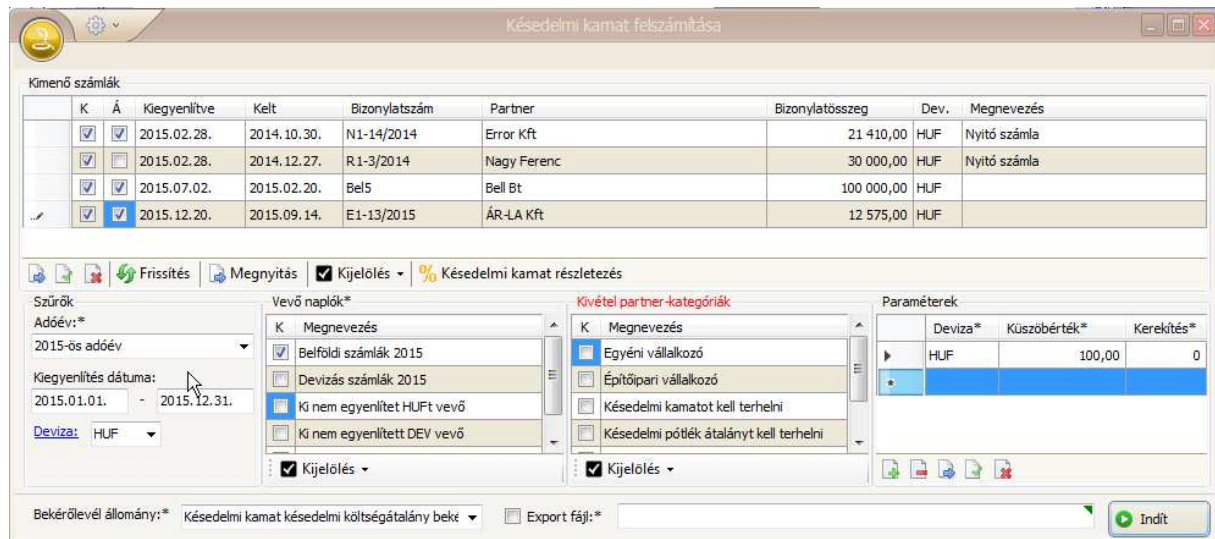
Késedelmi kamat felszámítása

Kimenő számlák

| | K | Á | Kiegyenlítve | Kelt | Bizonylatszám | Partner | Bizonylatösszeg | Dev. | Megnevezés |
|---|---|---|---|---|---|---|---|---|---|
| | ☑ | ☑ | 2015.02.28. | 2014.10.30. | N1-14/2014 | Error Kft | 21 410,00 | HUF | Nyitó számla |
| | ☑ | ☐ | 2015.02.28. | 2014.12.27. | R1-3/2014 | Nagy Ferenc | 30 000,00 | HUF | Nyitó számla |
| | ☑ | ☑ | 2015.07.02. | 2015.02.20. | Bel5 | Bell Bt | 100 000,00 | HUF | |
| | ☑ | ☑ | 2015.12.20. | 2015.09.14. | E1-13/2015 | ÁR-LA Kft | 12 575,00 | HUF | |

Frissítés | Megnyitás | Kijelölés | Késedelmi kamat részletezés

Szűrők
Adóév:*
2015-ös adóév
Kiegyenlítés dátuma:
2015.01.01. - 2015.12.31.
Deviza: HUF

Vevő naplók*

| K | Megnevezés |
|---|---|
| ☑ | Belföldi számlák 2015 |
| ☐ | Devizás számlák 2015 |
| ☐ | Ki nem egyenlítet HUFt vevő |
| ☐ | Ki nem egyenlített DEV vevő |

Kijelölés

Kivétel partner-kategóriák

| K | Megnevezés |
|---|---|
| ☐ | Egyéni vállalkozó |
| ☐ | Építőipari vállalkozó |
| ☐ | Késedelmi kamatot kell terhelni |
| ☐ | Késedelmi pótlék átalányt kell terhelni |

Kijelölés

Paraméterek

| | Deviza* | Küszöbérték* | Kerekítés* |
|---|---|---|---|
| ▶ | HUF | 100,00 | 0 |
| * | | | |

Bekérőlevél állomány:* Késedelmi kamat késedelmi költségátalány beké
Export fájl:*
Indít